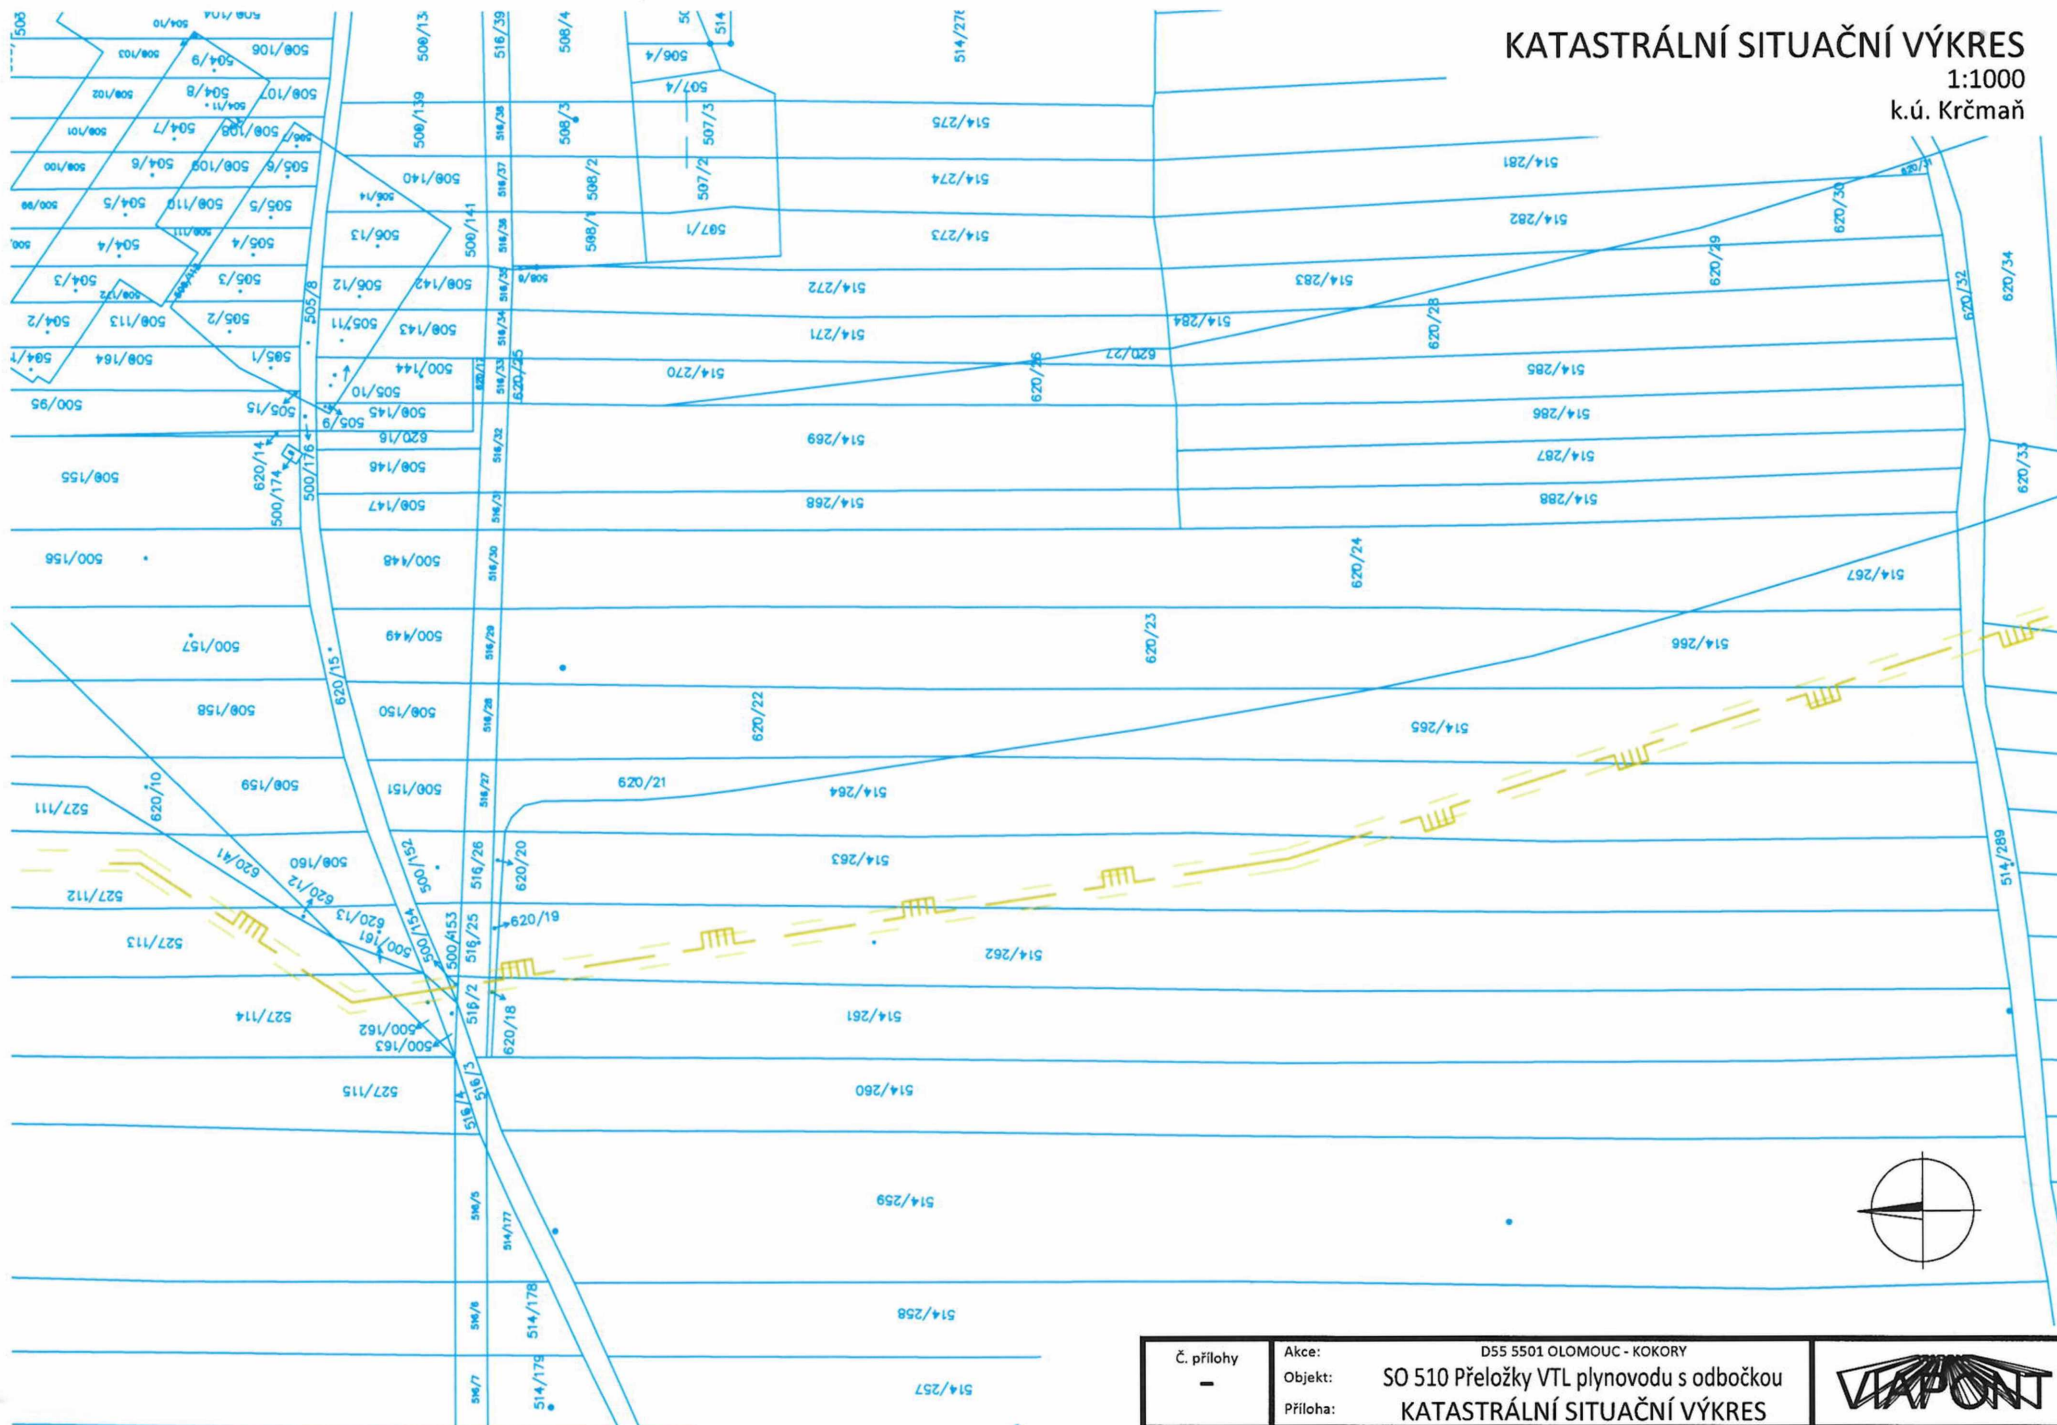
KATASTRÁLNÍ SITUAČNÍ VÝKRES
1:1000
k.ú. Krčmaň

514/275
514/274
514/273
514/272
514/271
514/270
514/269
514/268
514/281
514/282
514/283
514/284
514/285
514/286
514/287
514/288
514/267
514/266
514/265
514/264
514/263
514/262
514/261
514/260
514/259
514/258
514/257
514/289
514/177
514/178
514/179
620/21
620/22
620/23
620/24
620/26
620/27
620/28
620/29
620/30
620/32
620/33
620/34
620/25
620/20
620/19
620/18
620/15
620/14
620/13
620/12
620/11
620/10
620/16
516/39
516/38
516/37
516/36
516/35
516/34
516/33
516/32
516/31
516/30
516/29
516/28
516/27
516/26
516/25
516/2
516/3
516/4
516/5
516/6
516/7
508/4
508/3
508/2
508/1
507/4
507/3
507/2
507/1
506/4
508/139
508/140
508/141
508/142
508/143
500/144
508/145
508/146
508/147
500/148
500/149
508/150
508/151
500/152
500/153
500/154
508/160
500/161
500/162
500/163
508/155
500/156
500/157
508/158
508/159
500/95
500/174
500/176
505/8
505/1
505/2
505/3
505/4
505/5
505/6
505/9
505/10
505/11
505/12
505/13
505/14
505/15
504/2
504/3
504/4
504/5
504/6
504/7
504/8
504/9
504/10
504/11
504/12
508/106
508/107
508/108
508/109
508/110
508/111
508/112
508/113
508/164
527/111
527/112
527/113
527/114
527/115
514/278
514

Č. přílohy
–
Akce: D55 5501 OLOMOUC - KOKORY
Objekt: SO 510 Přeložky VTL plynovodu s odbočkou
Příloha: KATASTRÁLNÍ SITUAČNÍ VÝKRES
VIAPONT